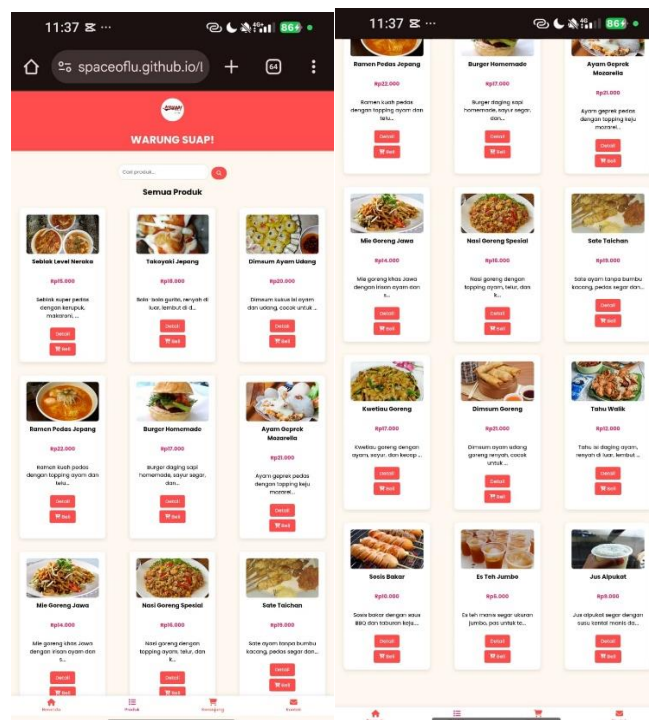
11:37

spaceoflu.github.io/l

64

WARUNG SUAP!

Cari produk...

Semua Produk

Seblak Level Neraka

Rp15.000

Seblak super pedas dengan kerupuk, makaroni, ...

Detail

Beli

Takoyaki Jepang

Rp18.000

Bola-bola gurita, renyah di luar, lembut di d...

Detail

Beli

Dimsum Ayam Udang

Rp20.000

Dimsum lezat isi ayam dan udang, cocok untuk ...

Detail

Beli

Ramen Pedas Jepang

Rp22.000

Ramen kuah pedas dengan topping ayam dan telu...

Detail

Beli

Burger Homemade

Rp17.000

Burger daging sapi homemade, sayur segar, dan...

Detail

Beli

Ayam Geprek Mozarella

Rp21.000

Ayam geprek pedas dengan topping keju mozarel...

Detail

Beli

Mie Goreng Jawa

Rp14.000

Mie goreng khas Jawa dengan irisan ayam dan s...

Detail

Beli

Nasi Goreng Spesial

Rp16.000

Nasi goreng dengan topping ayam, telur, dan k...

Detail

Beli

Sate Taichan

Rp19.000

Sate ayam tanpa bumbu kacang, pedas segar dan...

Detail

Beli

Beranda

Produk

Keranjang

Kontak

11:37

Ramen Pedas Jepang

Rp22.000

Ramen kuah pedas dengan topping ayam dan telu...

Detail

Beli

Burger Homemade

Rp17.000

Burger daging sapi homemade, sayur segar, dan...

Detail

Beli

Ayam Geprek Mozarella

Rp21.000

Ayam geprek pedas dengan topping keju mozarel...

Detail

Beli

Mie Goreng Jawa

Rp14.000

Mie goreng khas Jawa dengan irisan ayam dan s...

Detail

Beli

Nasi Goreng Spesial

Rp16.000

Nasi goreng dengan topping ayam, telur, dan k...

Detail

Beli

Sate Taichan

Rp19.000

Sate ayam tanpa bumbu kacang, pedas segar dan...

Detail

Beli

Kwetiau Goreng

Rp17.000

Kwetiau goreng dengan ayam, sayur, dan kecap ...

Detail

Beli

Dimsum Goreng

Rp21.000

Dimsum ayam udang goreng renyah, cocok untuk ...

Detail

Beli

Tahu Walik

Rp12.000

Tahu isi daging ayam, renyah di luar, lembut ...

Detail

Beli

Sosis Bakar

Rp10.000

Sosis bakar dengan saus BBQ dan taburan keju...

Detail

Beli

Es Teh Jumbo

Rp5.000

Es teh manis segar ukuran jumbo, pas untuk te...

Detail

Beli

Jus Alpukat

Rp8.000

Jus alpukat segar dengan susu kental manis da...

Detail

Beli